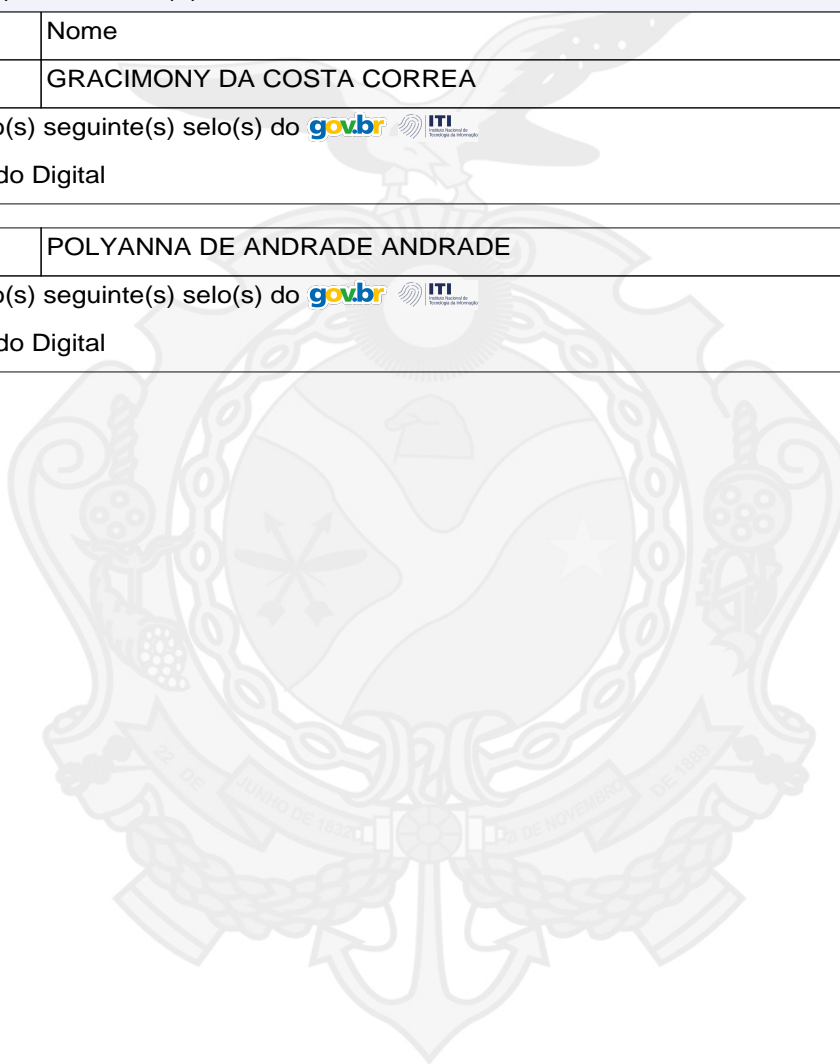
| | Nome |
|---|---|
| | GRACIMONY DA COSTA CORREA |

o(s) seguinte(s) selo(s) do gov.br ITI Instituto Nacional de Tecnologia da Informação

do Digital

| | POLYANNA DE ANDRADE ANDRADE |
|---|---|

o(s) seguinte(s) selo(s) do gov.br ITI Instituto Nacional de Tecnologia da Informação

do Digital

22 DE JUNHO DE 1832 DE NOVEMBRO DE 1889